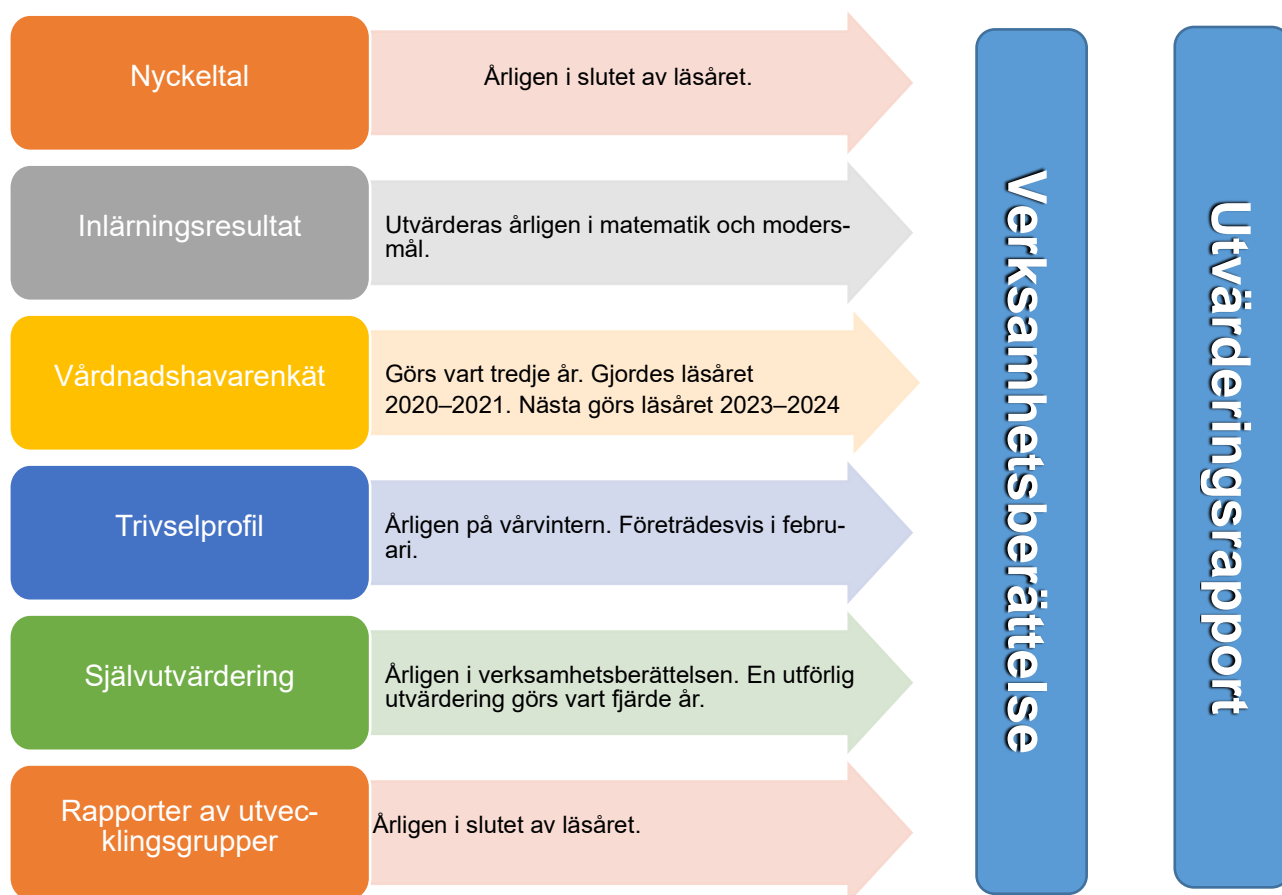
Nyckeltal

Årligen i slutet av läsåret.

Inlärningsresultat

Utvärderas årligen i matematik och modersmål.

Vårdnadshavarenkät

Görs vart tredje år. Gjordes läsåret 2020–2021. Nästa görs läsåret 2023–2024

Trivselprofil

Årligen på vårvintern. Företrädesvis i februari.

Självutvärdering

Årligen i verksamhetsberättelsen. En utförlig utvärdering görs vart fjärde år.

Rapporter av utvecklingsgrupper

Årligen i slutet av läsåret.

Verksamhetsberättelse

Utvärderingsrapport